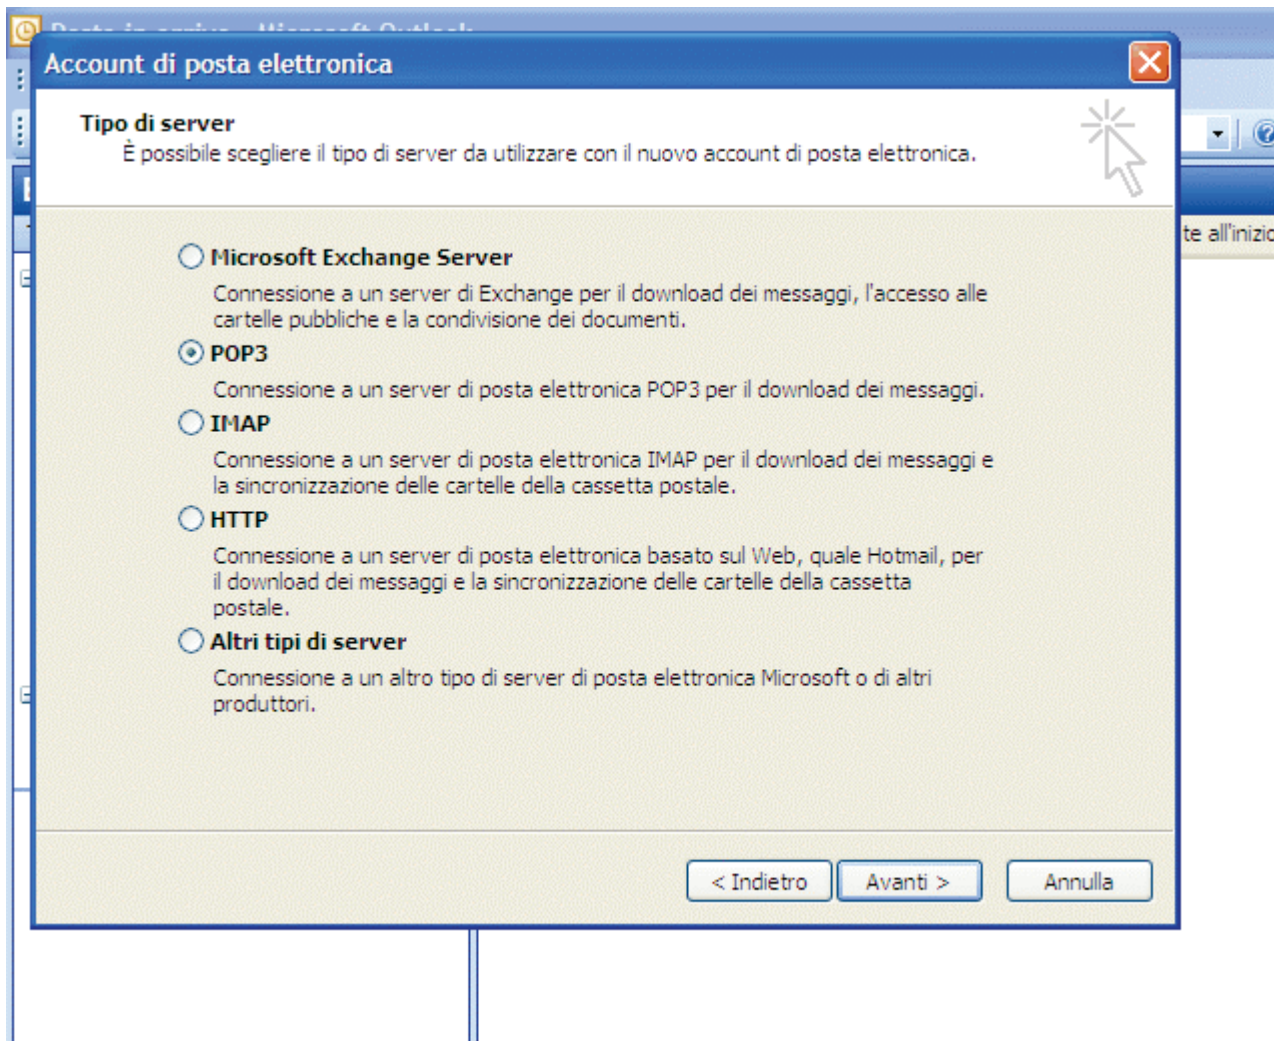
Account di posta elettronica

Tipo di server
È possibile scegliere il tipo di server da utilizzare con il nuovo account di posta elettronica.

te all'inizi

Microsoft Exchange Server
Connessione a un server di Exchange per il download dei messaggi, l'accesso alle cartelle pubbliche e la condivisione dei documenti.

POP3
Connessione a un server di posta elettronica POP3 per il download dei messaggi.

IMAP
Connessione a un server di posta elettronica IMAP per il download dei messaggi e la sincronizzazione delle cartelle della cassetta postale.

HTTP
Connessione a un server di posta elettronica basato sul Web, quale Hotmail, per il download dei messaggi e la sincronizzazione delle cartelle della cassetta postale.

Altri tipi di server
Connessione a un altro tipo di server di posta elettronica Microsoft o di altri produttori.

< Indietro
Avanti >
Annulla